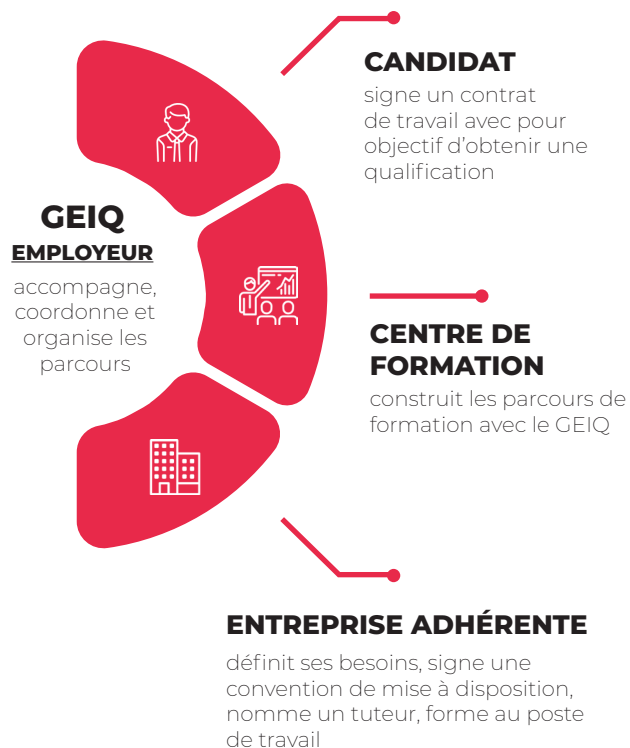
GEIQ
EMPLOYEUR
accompagne, coordonne et organise les parcours

CANDIDAT
signe un contrat de travail avec pour objectif d'obtenir une qualification

CENTRE DE FORMATION
construit les parcours de formation avec le GEIQ

ENTREPRISE ADHÉRENTE
définit ses besoins, signe une convention de mise à disposition, nomme un tuteur, forme au poste de travail